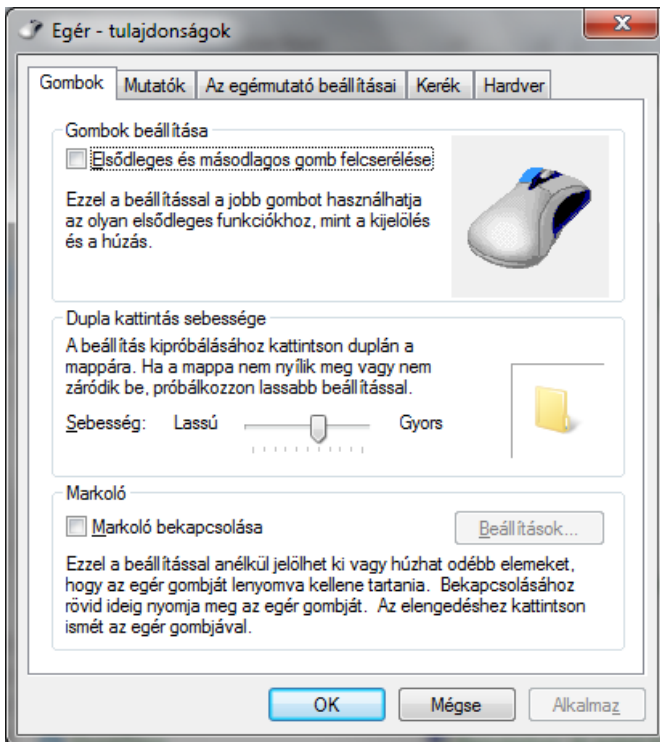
Egér - tulajdonságok

Gombok | Mutatók | Az egérmutató beállításai | Kerék | Hardver

Gombok beállítása

Elsődleges és másodlagos gomb felcserélése

Ezzel a beállítással a jobb gombot használhatja az olyan elsődleges funkciókhoz, mint a kijelölés és a húzás.

Dupla kattintás sebessége

A beállítás kipróbálásához kattintson duplán a mappára. Ha a mappa nem nyílik meg vagy nem záródik be, próbálkozzon lassabb beállítással.

Sebesség: Lassú Gyors

Markoló

Markoló bekapcsolása

Beállítások...

Ezzel a beállítással anélkül jelölhet ki vagy húzhat odébb elemeket, hogy az egér gombját lenyomva kellene tartania. Bekapcsolásához rövid ideig nyomja meg az egér gombját. Az elengedéshez kattintson ismét az egér gombjával.

OK Mégse Alkalmaz